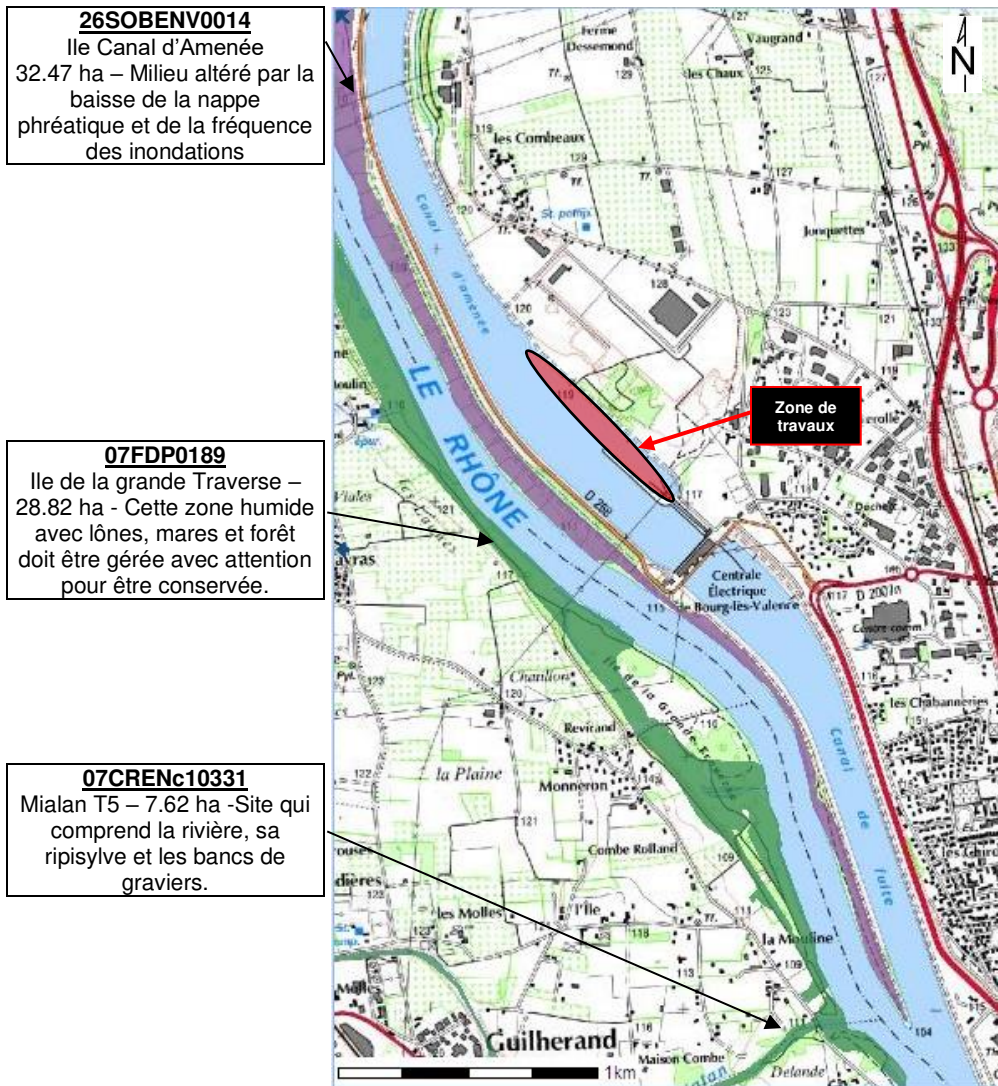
**26SOBENV0014**
Ile Canal d'Amenée
32.47 ha – Milieu altéré par la baisse de la nappe phréatique et de la fréquence des inondations

**07FDP0189**
Ile de la grande Traverse – 28.82 ha - Cette zone humide avec lônes, mares et forêt doit être gérée avec attention pour être conservée.

**07CRENc10331**
Mialan T5 – 7.62 ha -Site qui comprend la rivière, sa ripisylve et les bancs de graviers.

Zone de travaux

N

Ferme Dessemond
Vaugrand
les Chaux
les Combeaux
St. pomix
Jonquettes
Canal d'amenée
LE RHÔNE
D 268
Centrale Électrique de Bourg-lès-Valence
Chanlon
Revirand
Ile de la Grande Traverse
la Plaine
Monneron
Combe Rolland
les Molles
l'Ile
la Mouline
Guilherand
Maison Combe
Delande
Canal de fuite
les Chabanneries
D 2007n
1km